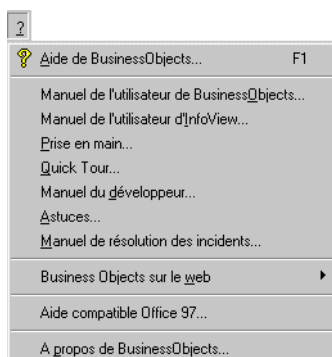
?

Aide de BusinessObjects... F1

Manuel de l'utilisateur de BusinessObjects...
Manuel de l'utilisateur d'InfoView...
Prise en main...
Quick Tour...
Manuel du développeur...
Astuces...
Manuel de résolution des incidents...

Business Objects sur le web

Aide compatible Office 97...

A propos de BusinessObjects...